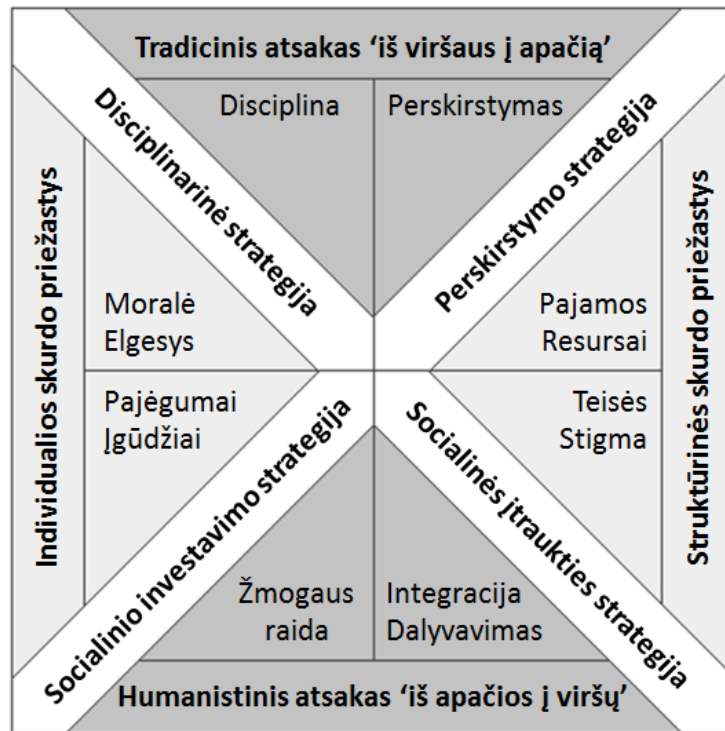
Tradicinis atsakas 'iš viršaus į apačią'

Disciplinarinė strategija

Perskirstymo strategija

Disciplina

Perskirstymas

Individualios skurdo priežastys

Moralė
Elgesys

Pajėgumai
Įgūdžiai

Pajamos
Resursai

Teisės
Stigma

Struktūrinės skurdo priežastys

Socialinio investavimo strategija

Socialinės įtraukties strategija

Žmogaus raida

Integracija
Dalyvavimas

Humanistinis atsakas 'iš apačios į viršų'